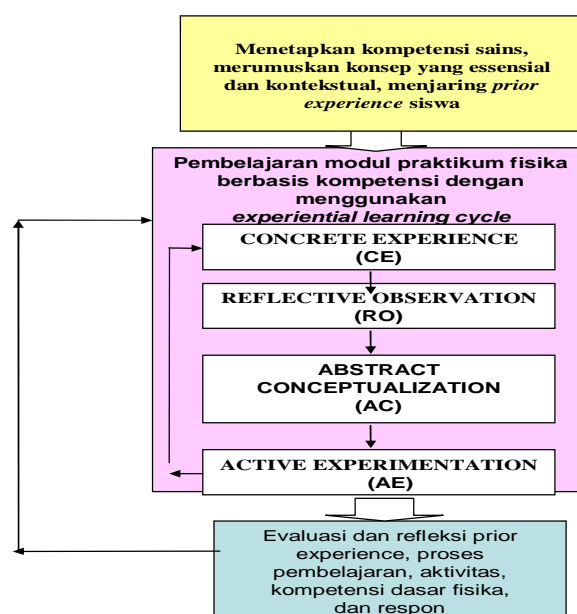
Menetapkan kompetensi sains, merumuskan konsep yang essensial dan kontekstual, menjaring *prior experience* siswa

Pembelajaran modul praktikum fisika berbasis kompetensi dengan menggunakan *experiential learning cycle*

CONCRETE EXPERIENCE (CE)

REFLECTIVE OBSERVATION (RO)

ABSTRACT CONCEPTUALIZATION (AC)

ACTIVE EXPERIMENTATION (AE)

Evaluasi dan refleksi prior experience, proses pembelajaran, aktivitas, kompetensi dasar fisika, dan respon